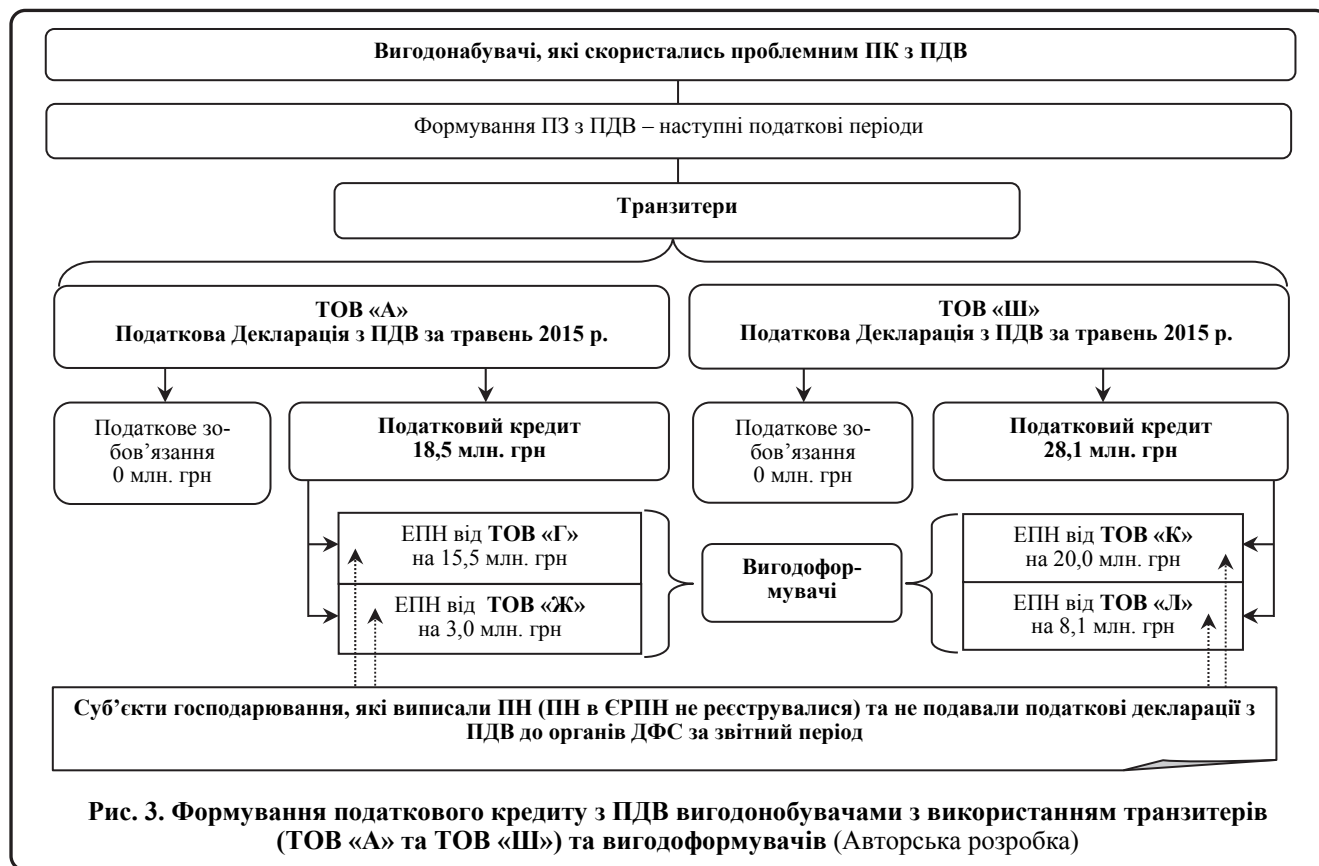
Вигодонабувачі, які скористались проблемним ПК з ПДВ

Формування ПЗ з ПДВ – наступні податкові періоди

Транзитери

ТОВ «А»
Податкова Декларація з ПДВ за травень 2015 р.

ТОВ «Ш»
Податкова Декларація з ПДВ за травень 2015 р.

Податкове зобов'язання 0 млн. грн

Податковий кредит 18,5 млн. грн

Податкове зобов'язання 0 млн. грн

Податковий кредит 28,1 млн. грн

ЕПН від ТОВ «Г» на 15,5 млн. грн

ЕПН від ТОВ «Ж» на 3,0 млн. грн

Вигодоформувачі

ЕПН від ТОВ «К» на 20,0 млн. грн

ЕПН від ТОВ «Л» на 8,1 млн. грн

Суб'єкти господарювання, які виписали ПН (ПН в ЄРПН не реєструвалися) та не подавали податкові декларації з ПДВ до органів ДФС за звітний період

Рис. 3. Формування податкового кредиту з ПДВ вигодонобувачами з використанням транзитерів (ТОВ «А» та ТОВ «Ш») та вигодоформувачів (Авторська розробка)